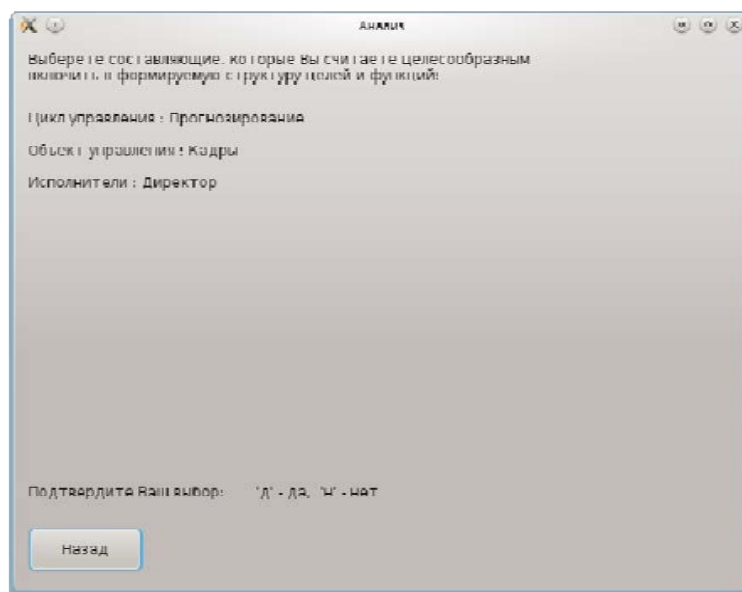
Анализ

Выберете составляющие, которые Вы считаете целесообразным включить в формируемую структуру целей и функций:

Цикл управления : Прогнозирование

Объект управления : Кадры

Исполнители : Директор

Подтвердите Ваш выбор: 'Д' - да, 'Н' - нет

Назад